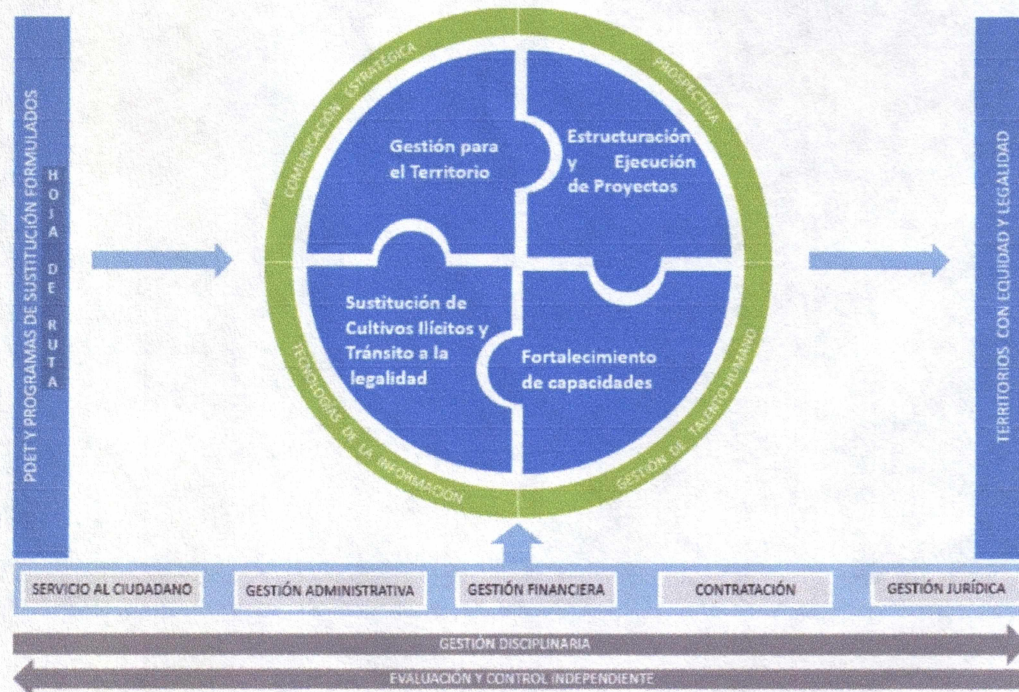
PDET Y PROGRAMAS DE SUSTITUCIÓN FORMULADOS

HOJA DE RUTA

COMUNICACIÓN ESTRATÉGICA

PROSPECTIVA

Gestión para el Territorio

Estructuración y Ejecución de Proyectos

Sustitución de Cultivos Ilícitos y Tránsito a la legalidad

Fortalecimiento de capacidades

TECNOLOGÍAS DE LA INFORMACIÓN

GESTIÓN DE TALENTO HUMANO

TERRITORIOS CON EQUIDAD Y LEGALIDAD

SERVICIO AL CIUDADANO

GESTIÓN ADMINISTRATIVA

GESTIÓN FINANCIERA

CONTRATACIÓN

GESTIÓN JURÍDICA

GESTIÓN DISCIPLINARIA

EVALUACIÓN Y CONTROL INDEPENDIENTE